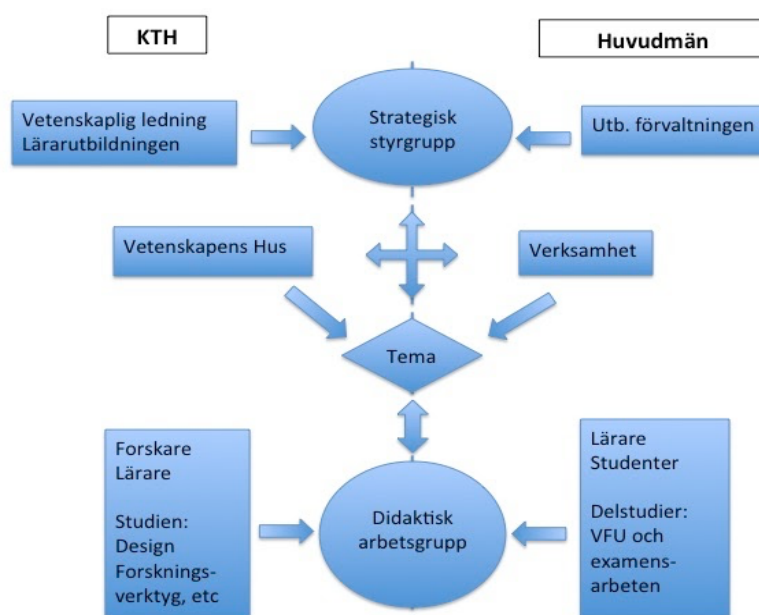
KTH

Huvudmän

Vetenskaplig ledning
Lärarutbildningen

Strategisk styrgrupp

Utb. förvaltningen

Vetenskapens Hus

Verksamhet

Tema

Forskare
Lärare

Studien:
Design
Forskningsverktyg, etc

Didaktisk arbetsgrupp

Lärare
Studenter

Delstudier:
VFU och
examensarbeten